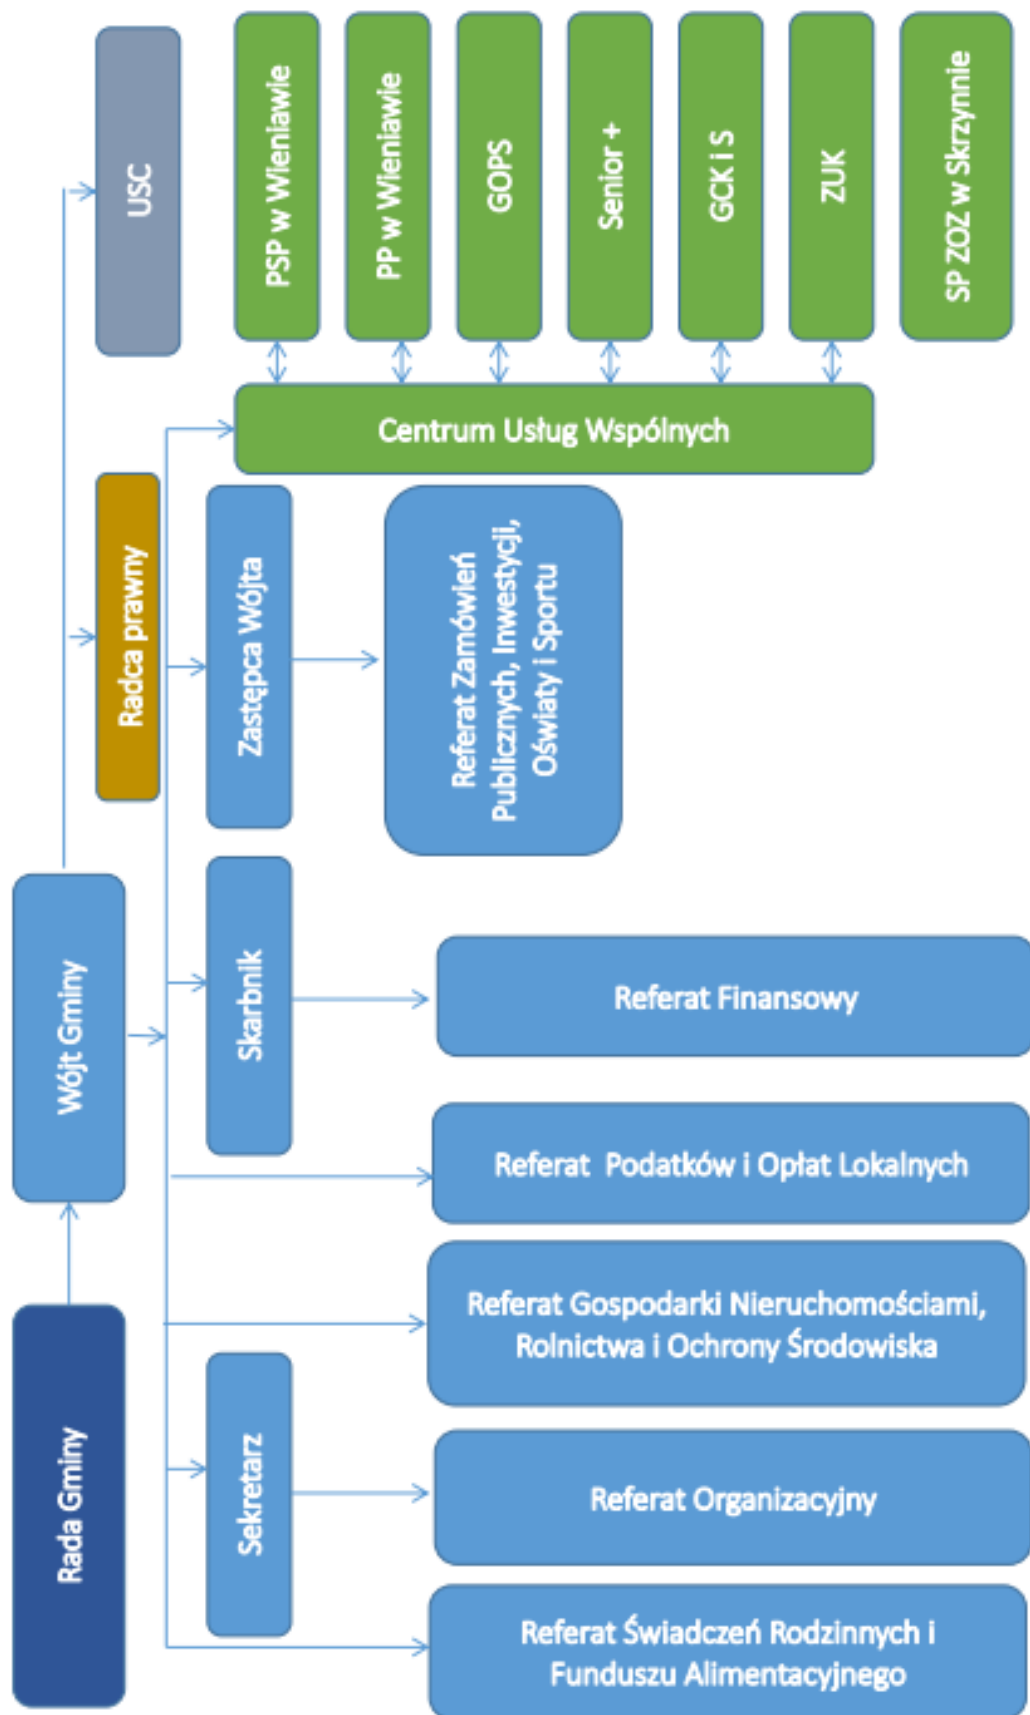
USC

PSP w Wieniawie

PP w Wieniawie

GOPS

Senior +

GCK i S

ZUK

SP ZOZ w Skrzynnie

Centrum Usług Wspólnych

Radca prawny

Zastępca Wójta

Referat Zamówień Publicznych, Inwestycji, Oświaty i Sportu

Wójt Gminy

Skarbnik

Referat Finansowy

Referat  Podatków i Opłat Lokalnych

Referat Gospodarki Nieruchomościami, Rolnictwa i Ochrony Środowiska

Rada Gminy

Sekretarz

Referat Organizacyjny

Referat Świadczeń Rodzinnych i Funduszu Alimentacyjnego